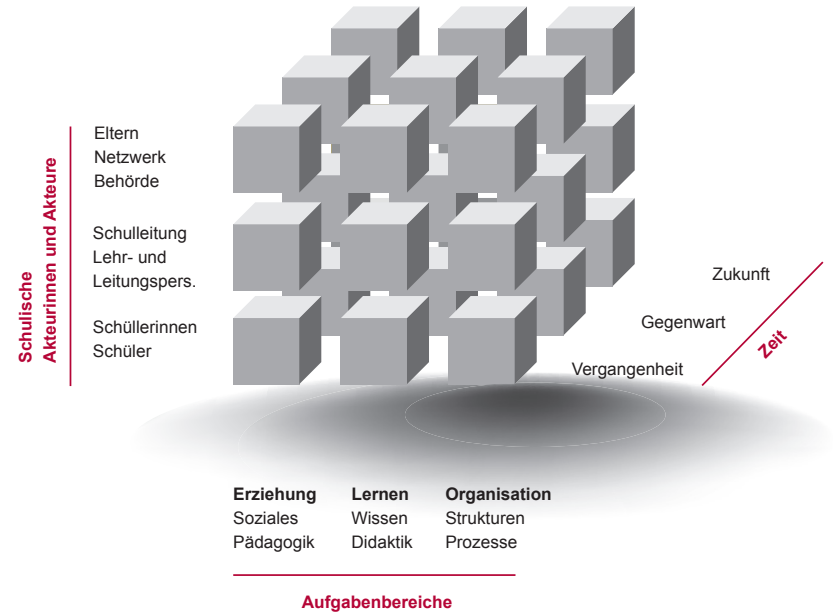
Schulische
Akteurinnen und Akteure

Eltern
Netzwerk
Behörde

Schulleitung
Lehr- und
Leitungspers.

Schüllerinnen
Schüler

Zukunft

Gegenwart

Vergangenheit

Zeit

**Erziehung**
Soziales
Pädagogik

**Lernen**
Wissen
Didaktik

**Organisation**
Strukturen
Prozesse

Aufgabenbereiche